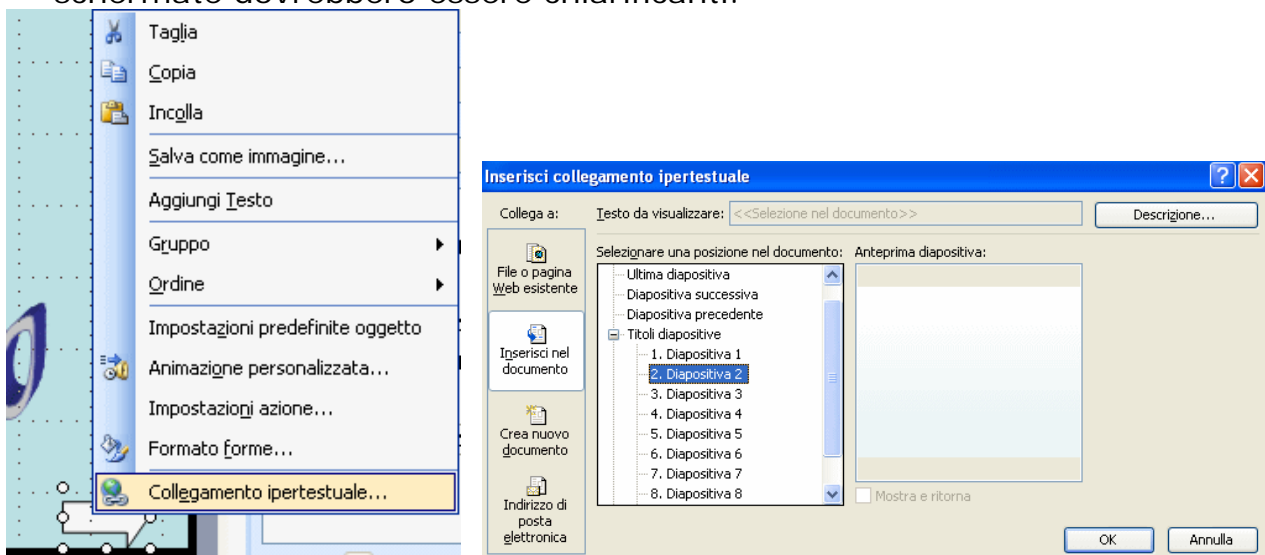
schermato dovrebbero essere chiarificanti.

Taglia
Copia
Incolla
Salva come immagine...
Aggiungi Testo
Gruppo
Ordine
Impostazioni predefinite oggetto
Animazione personalizzata...
Impostazioni azione...
Formato forme...
Collegamento ipertestuale...

Inserisci collegamento ipertestuale
Collega a:
Testo da visualizzare: <<Selezione nel documento>>
Descrizione...
File o pagina Web esistente
Inserisci nel documento
Crea nuovo documento
Indirizzo di posta elettronica
Selezionare una posizione nel documento:
Ultima diapositiva
Diapositiva successiva
Diapositiva precedente
Titoli diapositive
1. Diapositiva 1
2. Diapositiva 2
3. Diapositiva 3
4. Diapositiva 4
5. Diapositiva 5
6. Diapositiva 6
7. Diapositiva 7
8. Diapositiva 8
Anteprima diapositiva:
Mostra e ritorna
OK
Annulla